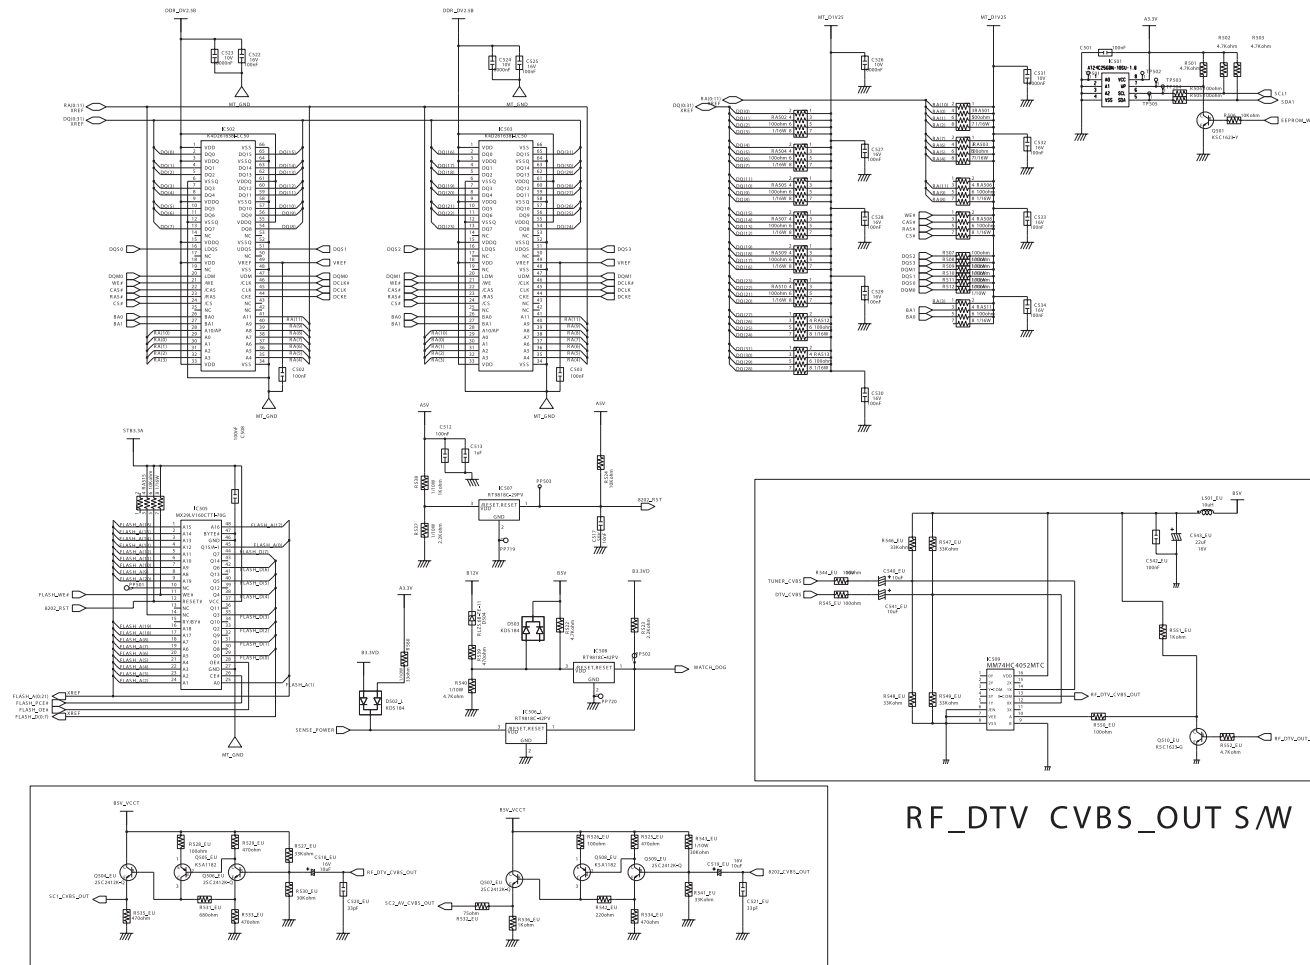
DDR_DV2.5B

DDR_DV2.5B

MT_D1V25

MT_D1V25

A3.3V

C323 10V 1000nF

C322 16V 100nF

C324 10V 1000nF

C325 16V 100nF

C328 10V 1000nF

C331 16V 100nF

C301 100nF

IC501

R502 4.7Kohm

R503 4.7Kohm

R501 4.7Kohm

RA(0:11) KREF

DQ(0:31) KREF

MT_GND

MT_GND

IC502

IC503

DQS0

DQS1

DQS2

DQS3

VREF

DQM0

DQM1

WE#

CAS#

RAS#

CS#

BA0

BA1

DCLK#

DCLK

DCKE

C503 100nF

C503 100nF

MT_GND

MT_GND

SCL1

SDA1

EEPROM_W

Q501 KSC1623-Y

C327 16V 100nF

C332 16V 100nF

C328 16V 100nF

C333 16V 100nF

C329 16V 100nF

C334 16V 100nF

C330 16V 100nF

STB3.3A

IC505 MX29LV160CTTI-70G

FLASH_WE#

B202_RST

FLASH_A(21)

FLASH_PCE#

FLASH_OE#

FLASH_DI(7)

KREF

FLASH_A(1)

MT_GND

A5V

A5V

C512 100nF

C513 1uF

IC507 RT9818C-29PV

RESET RESET

GND

PP503

PP710

B202_RST

B12V

B5V

B3.3VD

IC508 RT9818C-42PV

RESET RESET

GND

PP502

WATCH_DOG

PP720

A3.3V

B3.3VD

D502 KDS184

D503 KDS184

SENSE_POWER

IC506 RT9818C-42PV

RESET RESET

GND

LS01_EU

B5V

C543_EU 22uF 16V

C542_EU 100nF

R546_EU 33Kohm

R547_EU 33Kohm

R544_EU 100ohm

C540_EU 10uF

TUNER_CVBS

DTV_CVBS

R545_EU 100ohm

C541_EU 10uF

R551_EU 1Kohm

IC509 MM74HC4052MTC

R548_EU 33Kohm

R549_EU 33Kohm

RF_DTV_CVBS_OUT

R550_EU 100ohm

Q510_EU KSC1623-G

R552_EU 4.7Kohm

RF_DTV_OUT_

RF_DTV CVBS_OUT S/W

B5V_VCCT

B5V_VCCT

Q504_EU 2SC2412K-Q

R528_EU 100ohm

Q505_EU KSA1182

R529_EU 470ohm

R527_EU 33Kohm

C518_EU 16V 10uF

RF_DTV_CVBS_OUT

Q506_EU 2SC2412K-Q

R530_EU 30Kohm

C520_EU 33pF

SC1_CVBS_OUT

R535_EU 470ohm

R531_EU 680ohm

R533_EU 470ohm

R526_EU 100ohm

R525_EU 470ohm

R543_EU 1/10W 30Kohm

Q508_EU KSA1182

Q509_EU 2SC2412K-Q

C519_EU 16V 10uF

B202_CVBS_OUT

Q503_EU 2SC2412K-Q

SC2_AV_CVBS_OUT

75ohm R532_EU

R536_EU 1Kohm

R542_EU 220ohm

R534_EU 470ohm

R541_EU 33Kohm

C521_EU 33pF